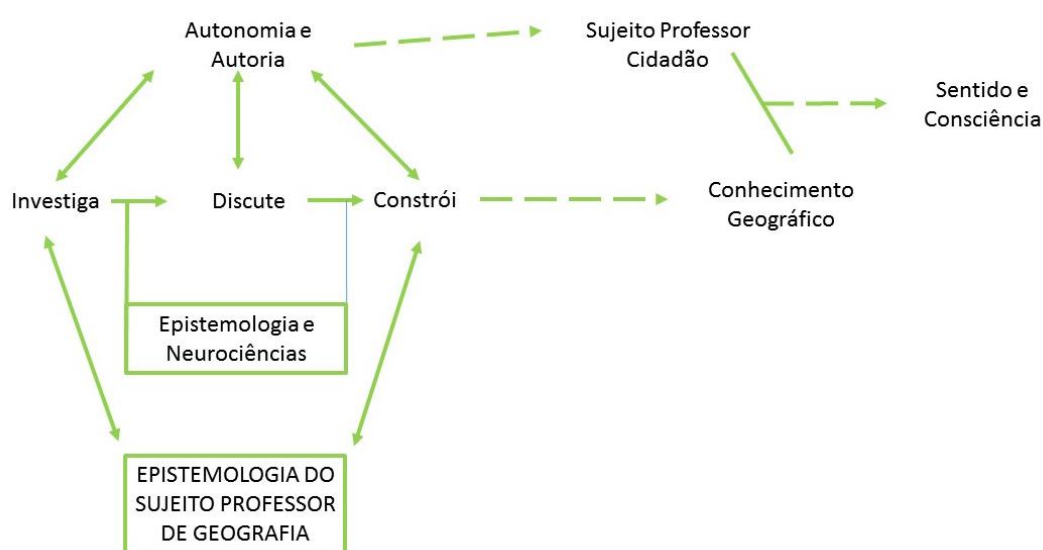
Autonomia e Autoria

Sujeito Professor Cidadão

Sentido e Consciência

Investiga

Discute

Constrói

Conhecimento Geográfico

Epistemologia e Neurociências

EPISTEMOLOGIA DO SUJEITO PROFESSOR DE GEOGRAFIA